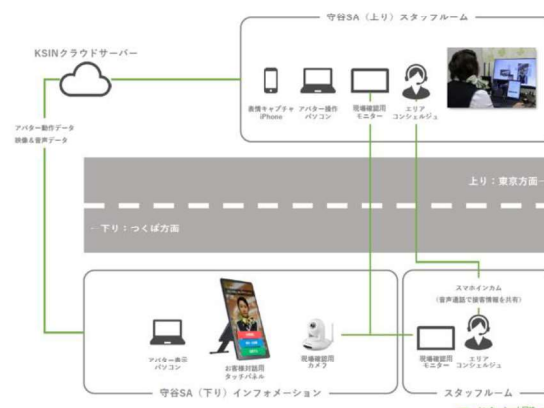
守谷SA（上り）スタッフルーム

KSINクラウドサーバー

表情キャプチャ iPhone

アバター操作 パソコン

現場確認用 モニター

エリア コンシェルジュ

アバター動作データ 映像＆音声データ

上り：東京方面→

←下り：つくば方面

スマホインカム （音声通話で接客情報を共有）

アバター表示 パソコン

お客様対話用 タッチパネル

現場確認用 カメラ

現場確認用 モニター

エリア コンシェルジュ

守谷SA（下り）インフォメーション

スタッフルーム